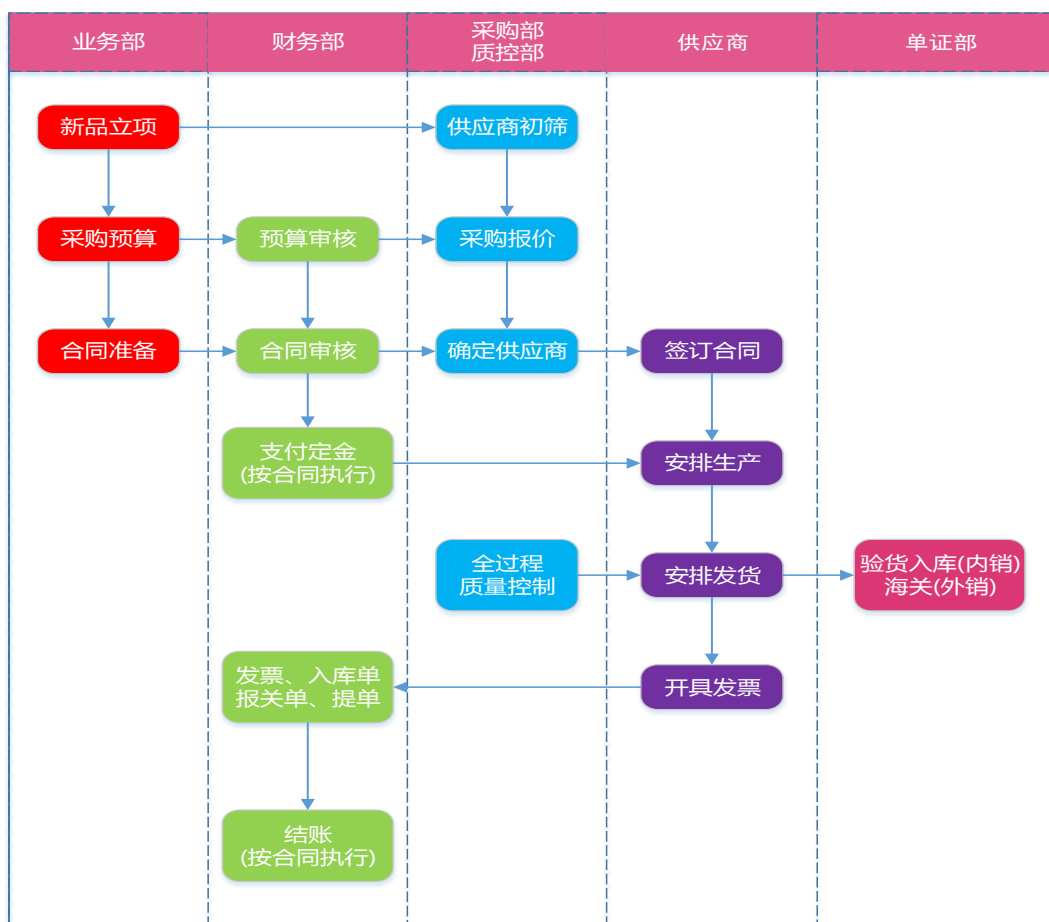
业务部

财务部

采购部
质控部

供应商

单证部

新品立项

供应商初筛

采购预算

预算审核

采购报价

合同准备

合同审核

确定供应商

签订合同

支付定金
(按合同执行)

安排生产

全过程
质量控制

安排发货

验货入库(内销)
海关(外销)

发票、入库单
报关单、提单

开具发票

结账
(按合同执行)